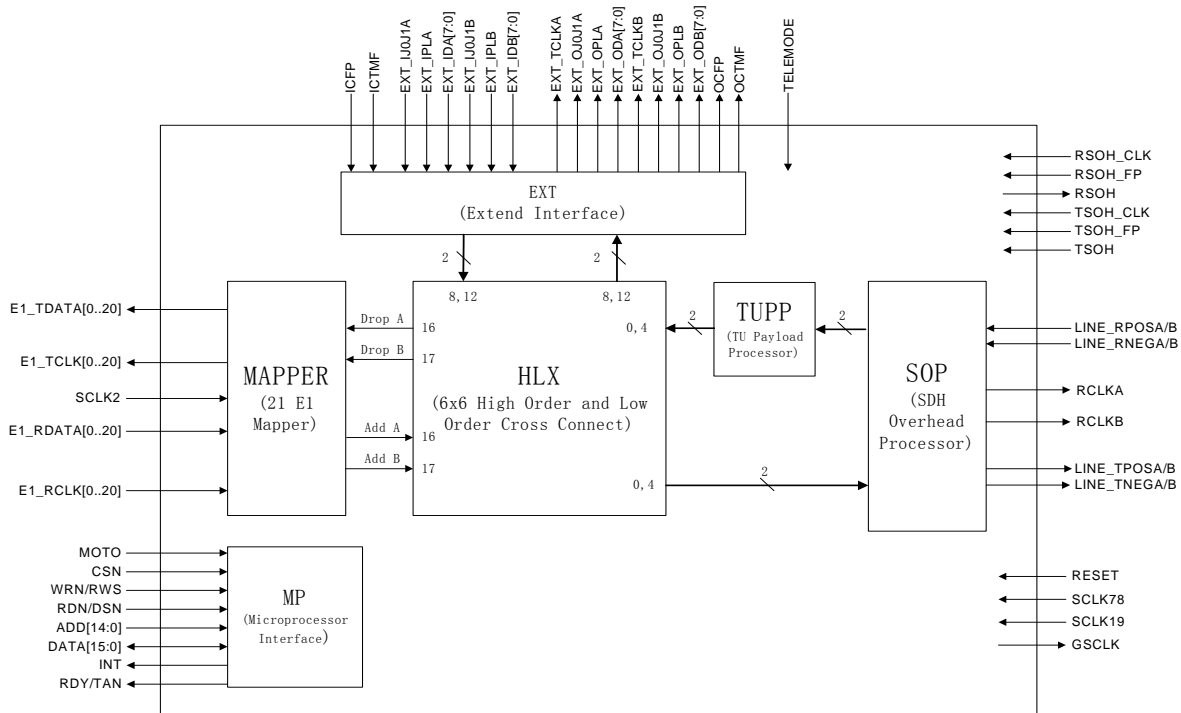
ICFP
ICTMF
EXT_IJ0J1A
EXT_IPLA
EXT_IDA[7:0]
EXT_IJ0J1B
EXT_IPLB
EXT_IDB[7:0]
EXT_TCLKA
EXT_OJ0J1A
EXT_OPLA
EXT_ODA[7:0]
EXT_TCLKB
EXT_OJ0J1B
EXT_OPLB
EXT_ODB[7:0]
OCFP
OCTMF
TELEMODE

EXT
(Extend Interface)

RSOH_CLK
RSOH_FP
RSOH
TSOH_CLK
TSOH_FP
TSOH

2
2
8,12
8,12

E1_TDATA[0..20]
E1_TCLK[0..20]
SCLK2
E1_RDATA[0..20]
E1_RCLK[0..20]

MAPPER
(21 E1 Mapper)

Drop A
Drop B
Add A
Add B
16
17
16
17

HLX
(6x6 High Order and Low Order Cross Connect)

0,4
0,4
2

TUPP
(TU Payload Processor)

2
2

SOP
(SDH Overhead Processor)

LINE_RPOSA/B
LINE_RNEGA/B
RCLKA
RCLKB
LINE_TPOSA/B
LINE_TNEGA/B

MOTO
CSN
WRN/RWS
RDN/DSN
ADD[14:0]
DATA[15:0]
INT
RDY/TAN

MP
(Microprocessor Interface)

RESET
SCLK78
SCLK19
GSCLK